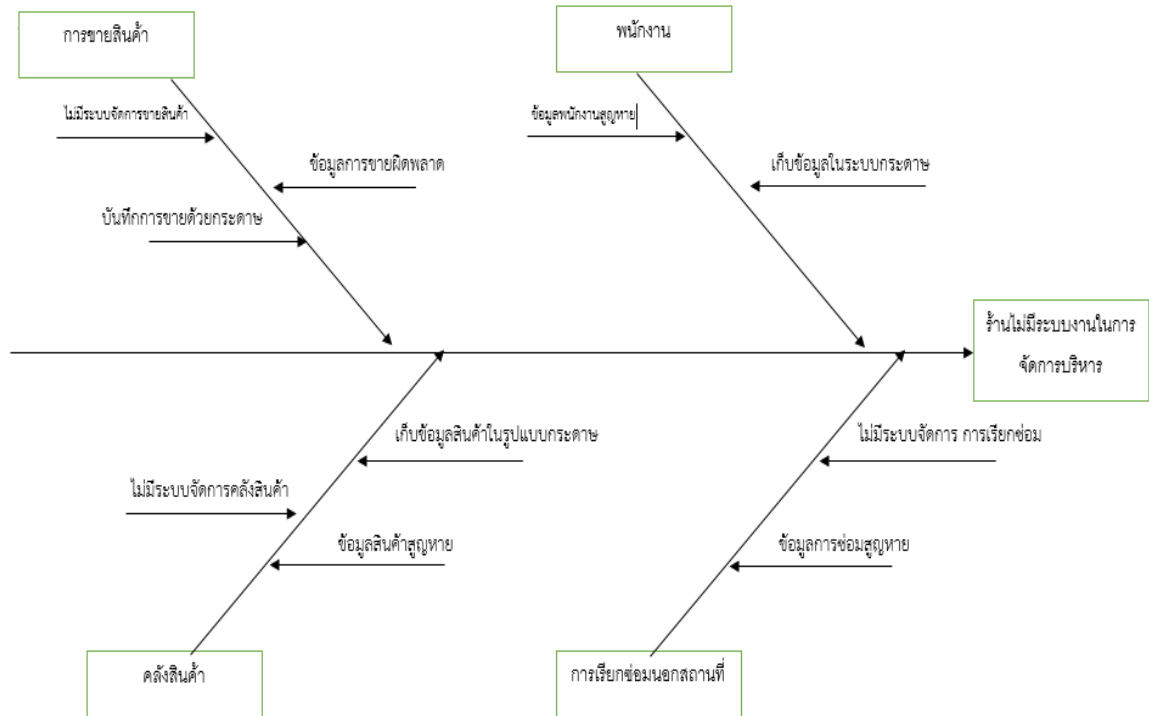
การขายสินค้า

ไม่มีระบบจัดการขายสินค้า

ข้อมูลการขายผิดพลาด

บันทึกการขายด้วยกระดาษ

พนักงาน

ข้อมูลพนักงานสูญหาย

เก็บข้อมูลในระบบกระดาษ

ร้านไม่มีระบบงานในการจัดการบริหาร

เก็บข้อมูลสินค้าในรูปแบบกระดาษ

ไม่มีระบบจัดการคลังสินค้า

ข้อมูลสินค้าสูญหาย

คลังสินค้า

ไม่มีระบบจัดการ การเรียกซ่อม

ข้อมูลการซ่อมสูญหาย

การเรียกซ่อมนอกสถานที่